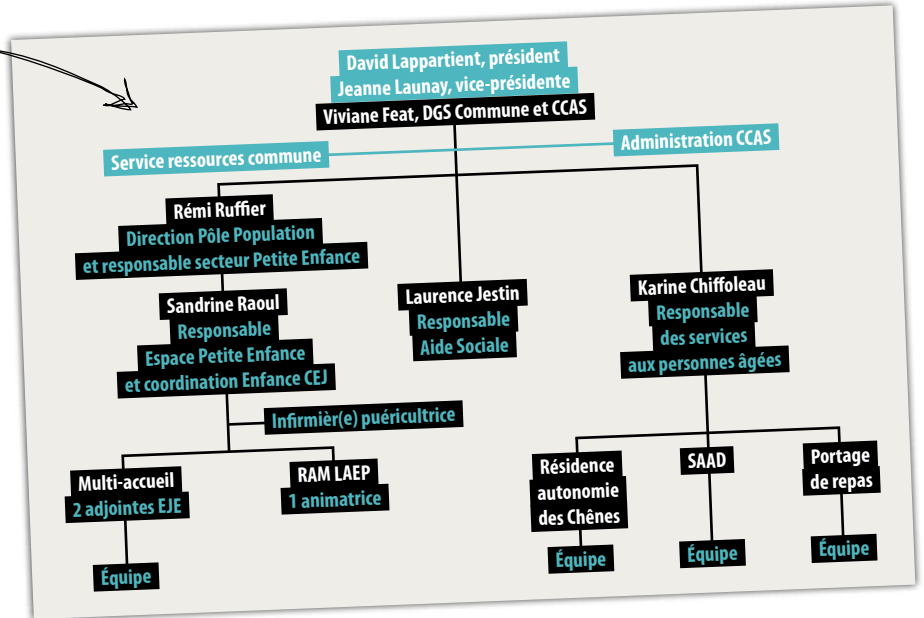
David Lappartient, président
Jeanne Launay, vice-présidente
Viviane Feat, DGS Commune et CCAS

Service ressources commune

Administration CCAS

Rémi Ruffier
Direction Pôle Population
et responsable secteur Petite Enfance

Laurence Jestin
Responsable
Aide Sociale

Karine Chiffoleau
Responsable
des services
aux personnes âgées

Sandrine Raoul
Responsable
Espace Petite Enfance
et coordination Enfance CEJ

Infirmièr(e) puéricultrice

Multi-accueil
2 adjointes EJE

Équipe

RAM LAEP
1 animatrice

Résidence
autonomie
des Chênes

Équipe

SAAD

Équipe

Portage
de repas

Équipe